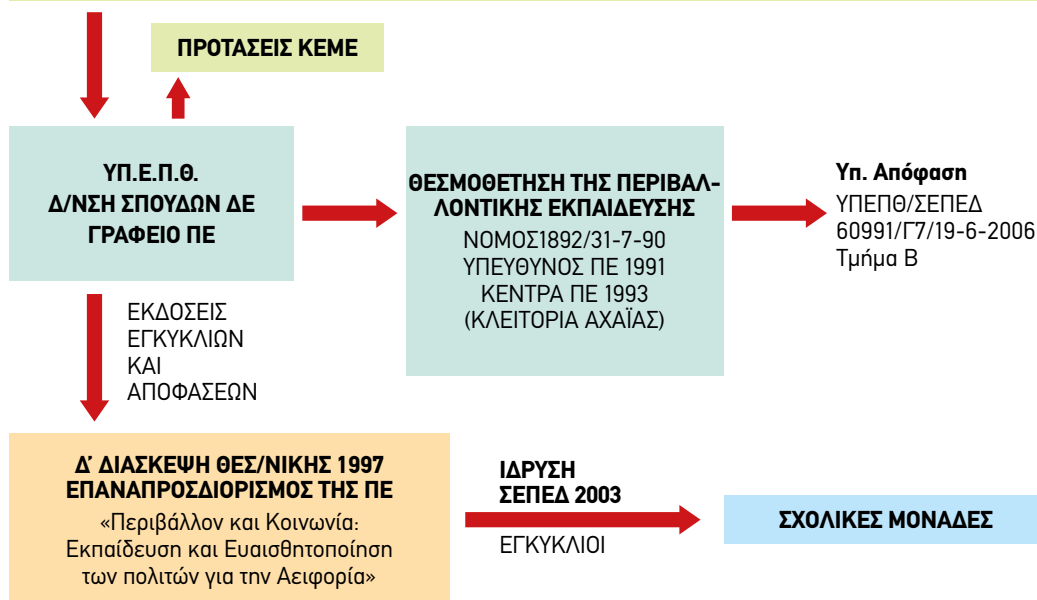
ΠΡΟΤΑΣΕΙΣ ΚΕΜΕ

ΥΠ.Ε.Π.Θ.
Δ/ΝΣΗ ΣΠΟΥΔΩΝ ΔΕ
ΓΡΑΦΕΙΟ ΠΕ

ΘΕΣΜΟΘΕΤΗΣΗ ΤΗΣ ΠΕΡΙΒΑΛΛΟΝΤΙΚΗΣ ΕΚΠΑΙΔΕΥΣΗΣ
ΝΟΜΟΣ1892/31-7-90
ΥΠΕΥΘΥΝΟΣ ΠΕ 1991
ΚΕΝΤΡΑ ΠΕ 1993
(ΚΛΕΙΤΟΡΙΑ ΑΧΑΪΑΣ)

Υπ. Απόφαση
ΥΠΕΠΘ/ΣΕΠΕΔ
60991/Γ7/19-6-2006
Τμήμα Β

ΕΚΔΟΣΕΙΣ
ΕΓΚΥΚΛΙΩΝ
ΚΑΙ
ΑΠΟΦΑΣΕΩΝ

Δ΄ ΔΙΑΣΚΕΨΗ ΘΕΣ/ΝΙΚΗΣ 1997
ΕΠΑΝΑΠΡΟΣΔΙΟΡΙΣΜΟΣ ΤΗΣ ΠΕ
«Περιβάλλον και Κοινωνία:
Εκπαίδευση και Ευαισθητοποίηση
των πολιτών για την Αειφορία»

ΙΔΡΥΣΗ
ΣΕΠΕΔ 2003
ΕΓΚΥΚΛΙΟΙ

ΣΧΟΛΙΚΕΣ ΜΟΝΑΔΕΣ